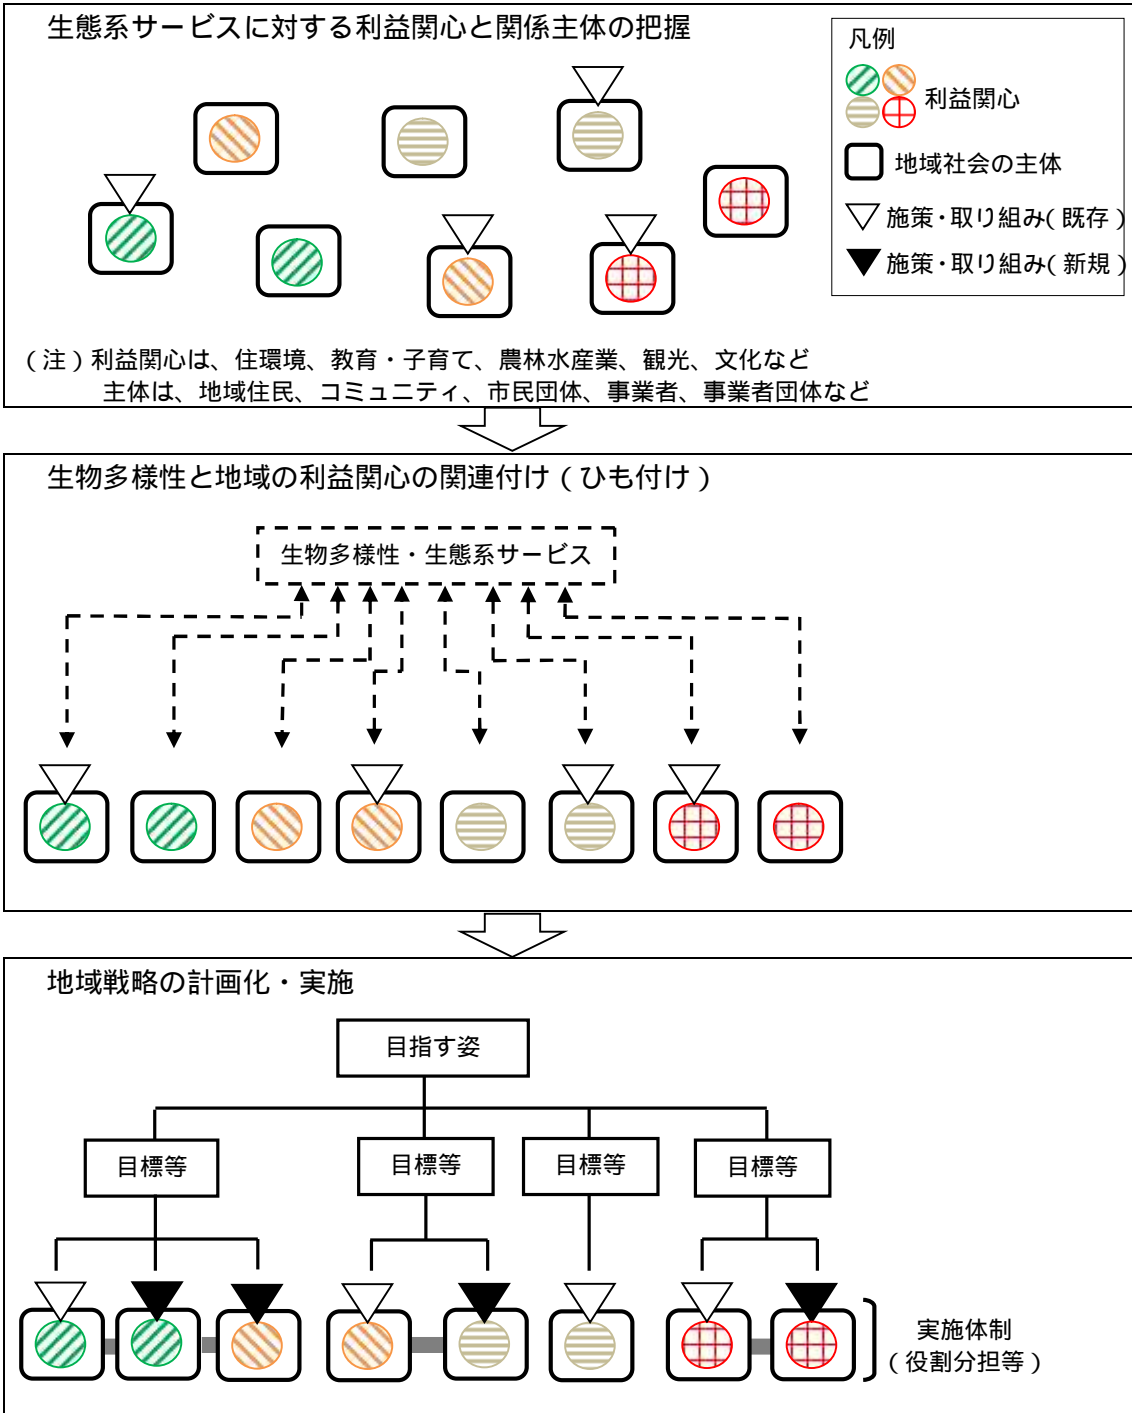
生態系サービスに対する利益関心と関係主体の把握

凡例
利益関心
地域社会の主体
施策・取り組み(既存)
施策・取り組み(新規)

(注)利益関心は、住環境、教育・子育て、農林水産業、観光、文化など
主体は、地域住民、コミュニティ、市民団体、事業者、事業者団体など

生物多様性と地域の利益関心の関連付け(ひも付け)

生物多様性・生態系サービス

地域戦略の計画化・実施

目指す姿

目標等
目標等
目標等
目標等

実施体制
(役割分担等)